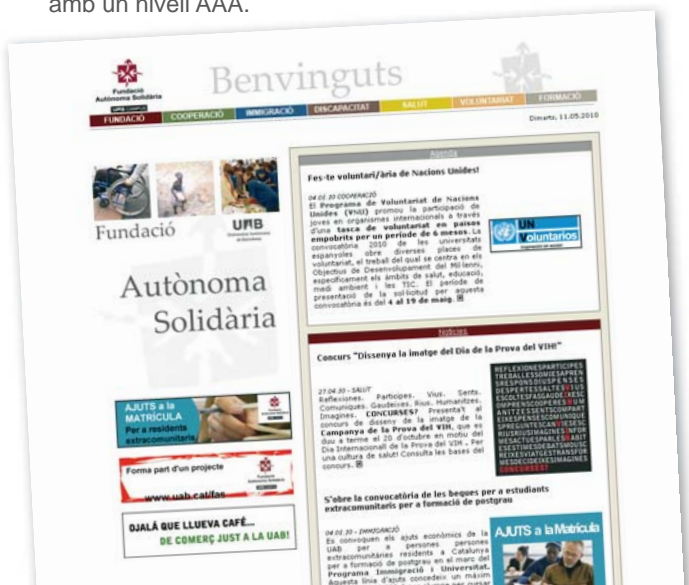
amb un nivell AAA.

Fundació Autònoma Solidària

Benvinguts

FUNDACIÓ COOPERACIÓ IMMIGRACIÓ DISCAPACITAT SALUT VOLUNTARIAT FORMACIÓ

Dimarts, 11.05.2010

Fundació UAB

Autònoma Solidària

AJUTS a la MATRÍCULA Per a residents extracomunitaris

Forma part d'un projecte

www.uab.cat/fas

OJALÁ QUE LLUEVA CAFÉ... DE COMERÇ JUST A LA UAB!

Agenda

Fes-te voluntari/ària de Nacions Unides!

04.05.10 COOPERACIÓ
El Programa de Voluntariat de Nacions Unides (VNU) promou la participació de joves en organismes internacionals a través d'una tasca de voluntariat en països empobrits per un període de 6 mesos. La convocatòria 2010 de les universitats espanyoles obre diverses places de voluntariat, el treball del qual se centra en els Objectius de Desenvolupament del Mil·lenni, especificament els àmbits de salut, educació, medi ambient i les TIC. El període de presentació de la sol·licitud per aquesta convocatòria és del 4 al 19 de maig.

UN Voluntarios

Notícies

Concurs "Dissenya la imatge del Dia de la Prova del VIH"

27.04.10 - SALUT
Reflexiones. Participes. Vius. Sents. Comuniques. Gaudeixes. Rius. Humanitzes. Imagines. CONCURSES? Presenta't al concurs de disseny de la imatge de la Campanya de la Prova del VIH, que es durà a terme el 20 d'octubre en motiu del Dia Internacional de la Prova del VIH. Per una cultura de salut! Consulta les bases del concurs.

REFLEXIONESPARTICIPES TREBALLESSOMRIESAPREN SRESPONSDIVERSES DESPERTESSALTES ESCOLTESPASSAGUDES EMPRENSCOOPERES ANTIZESSENTSCOMPART EIXESPENSESCOMUNIQUE SPREGUNTESCANVIESESC RIUSRIUSIMAGINES SEXACTUESPARLES SESTIMESDEBATSMOU REIXESVIATGESTRANSFOR MESDECIDEIXESIMAGINES CONCURSES?

S'obre la convocatòria de les beques per a estudiants extracomunitaris per a formació de postgrau

04.05.10 - IMMIGRACIÓ
Es convoquen els ajuts econòmics de la UAB per a persones extracomunitàries residents a Catalunya per a formació de postgrau en el marc del Programa Immigració i Universitat. Aquesta línia d'ajuts concedeix un màxim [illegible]

AJUTS a la Matrícula